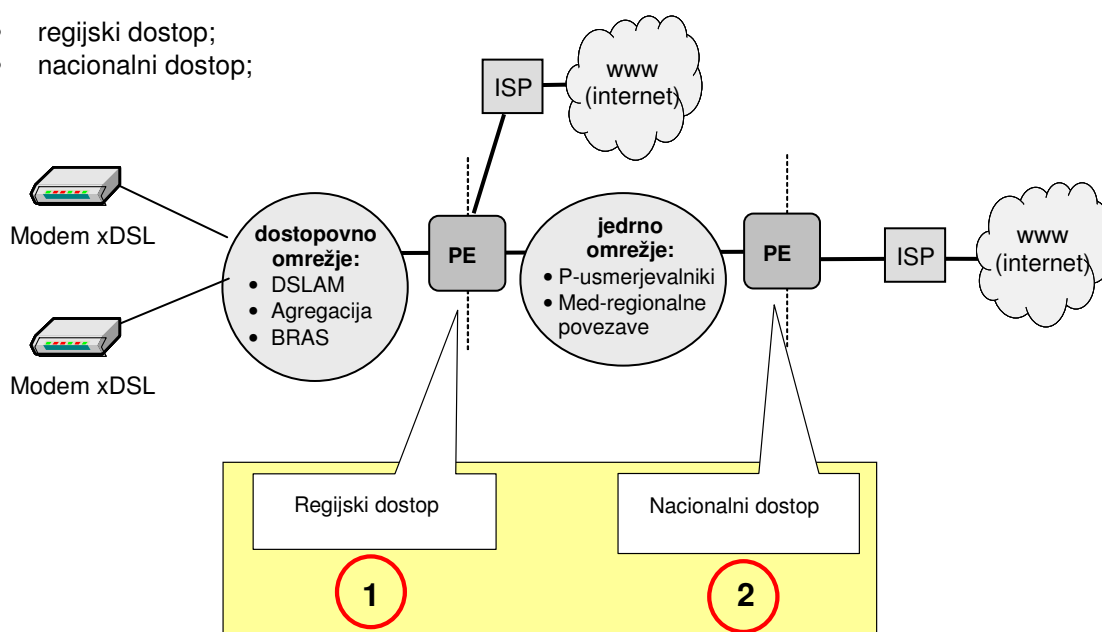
- regijski dostop;
- nacionalni dostop;

ISP

www (internet)

Modem xDSL

Modem xDSL

dostopovno omrežje:
- DSLAM
- Agregacija
- BRAS

PE

jedrno omrežje:
- P-usmerjevalniki
- Med-regionalne povezave

PE

ISP

www (internet)

Regijski dostop

Nacionalni dostop

1

2